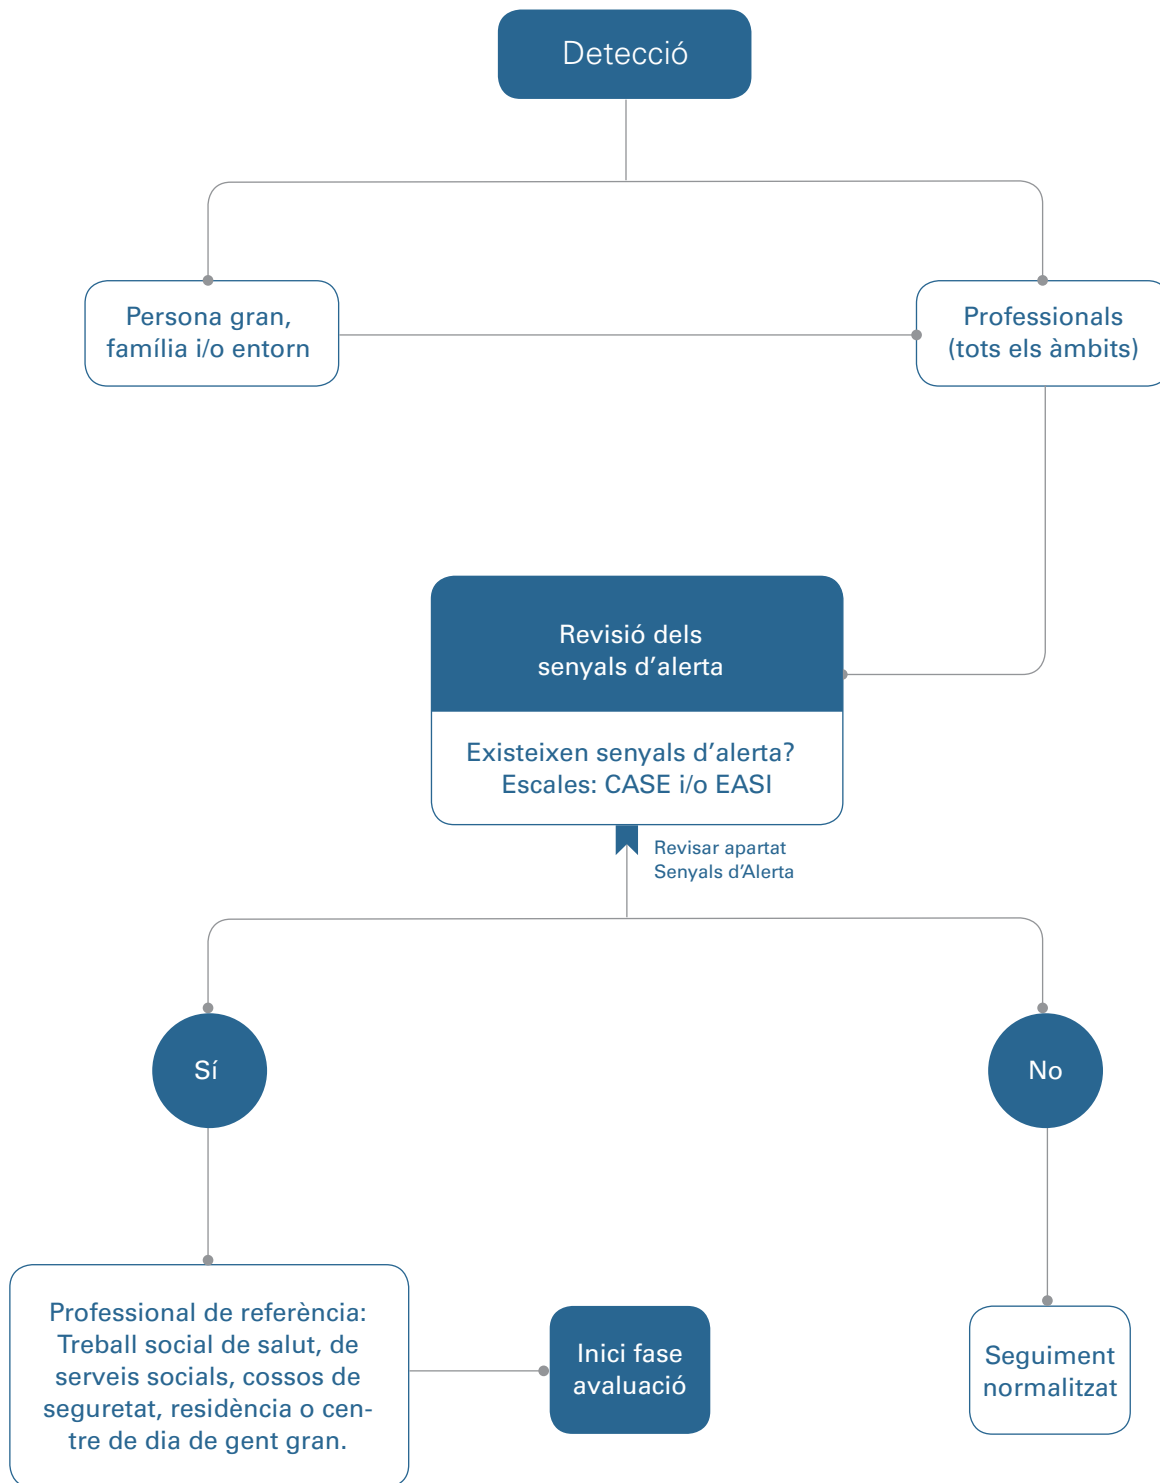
Detecció

Persona gran, família i/o entorn

Professionals (tots els àmbits)

Revisió dels senyals d'alerta

Existeixen senyals d'alerta? Escales: CASE i/o EASI

Revisar apartat Senyals d'Alerta

Sí

No

Professional de referència: Treball social de salut, de serveis socials, cossos de seguretat, residència o centre de dia de gent gran.

Inici fase avaluació

Seguiment normalitzat